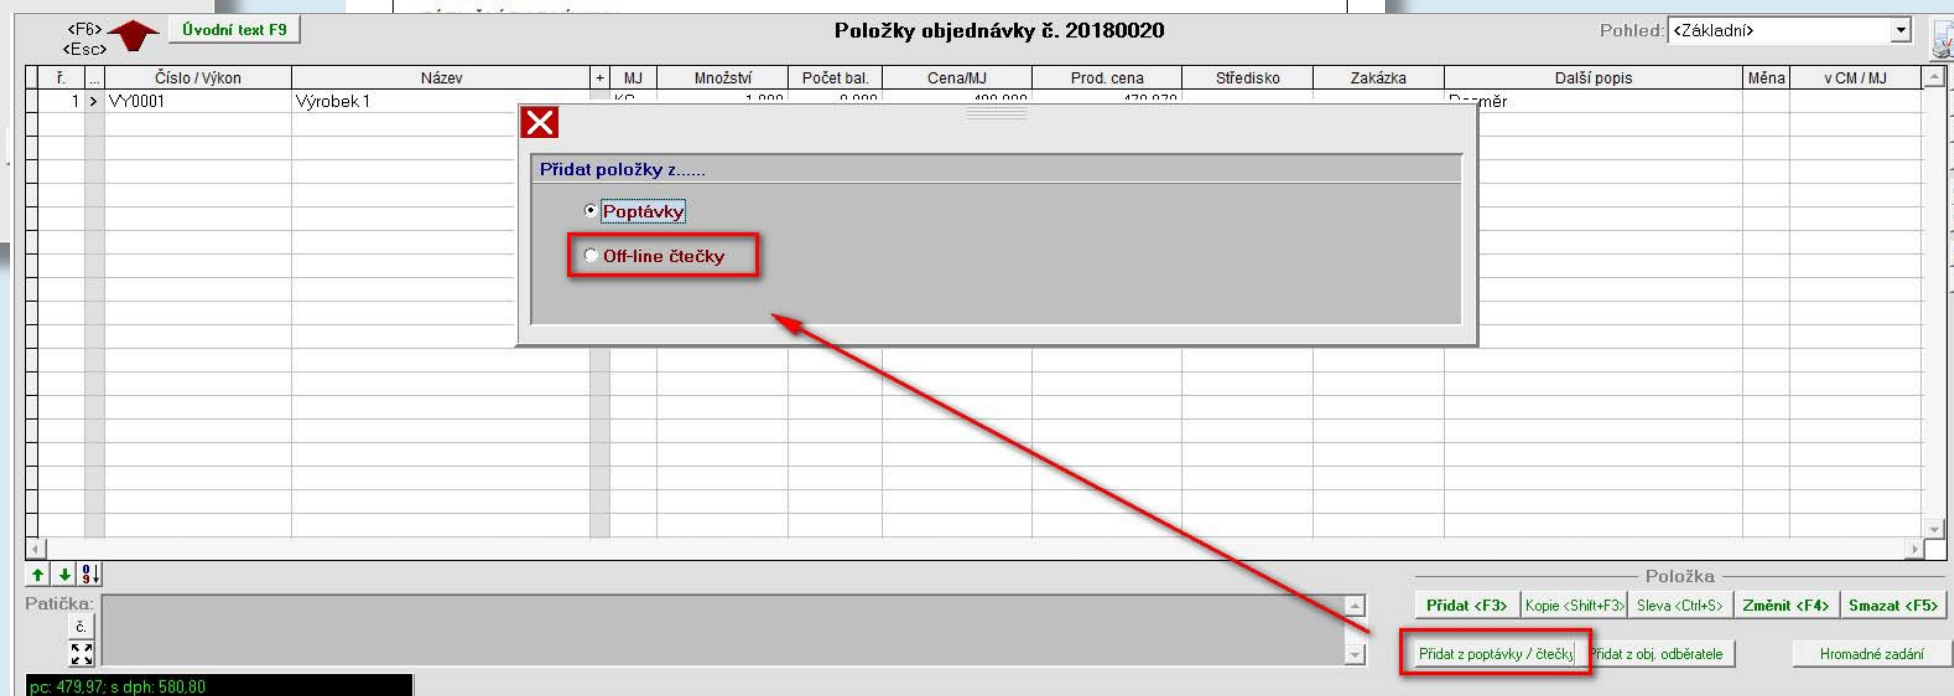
<F6>
<Esc>

Úvodní text F9

Položky objednávky č. 20180020

Pohled: <Základní>

| ř. | ... | Číslo / Výkon | Název | + | MJ | Množství | Počet bal. | Cena/MJ | Prod. cena | Středisko | Zakázka | Další popis | Měna | v CM / MJ |
|---|---|---|---|---|---|---|---|---|---|---|---|---|---|---|
| 1 | > | VY0001 | Výrobek 1 | | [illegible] | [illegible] | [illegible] | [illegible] | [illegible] | | | Rozměr | | |

Přidat položky z......

Poptávky

Off-line čtečky

Položka

Patička:

č.

Přidat <F3>
Kopie <Shift+F3>
Sleva <Ctrl+S>
Změnit <F4>
Smazat <F5>

Přidat z poptávky / čtečky
Přidat z obj. odběratele
Hromadné zadání

pc: 479,97; s dph: 580,80